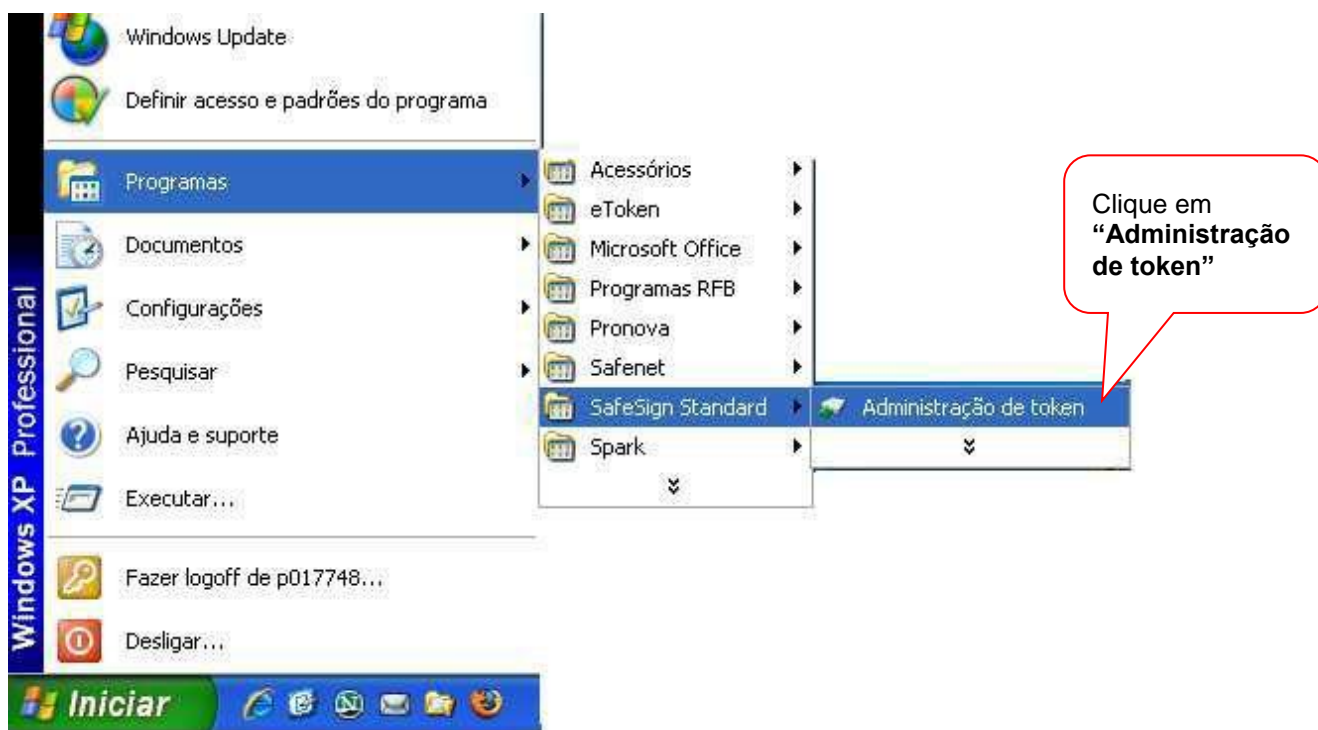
Windows XP Professional

Windows Update

Definir acesso e padrões do programa

Programas

Documentos

Configurações

Pesquisar

Ajuda e suporte

Executar...

Fazer logoff de p017748...

Desligar...

Iniciar

Acessórios

eToken

Microsoft Office

Programas RFB

Pronova

Safenet

SafeSign Standard

Spark

Administração de token

Clique em **"Administração de token"**